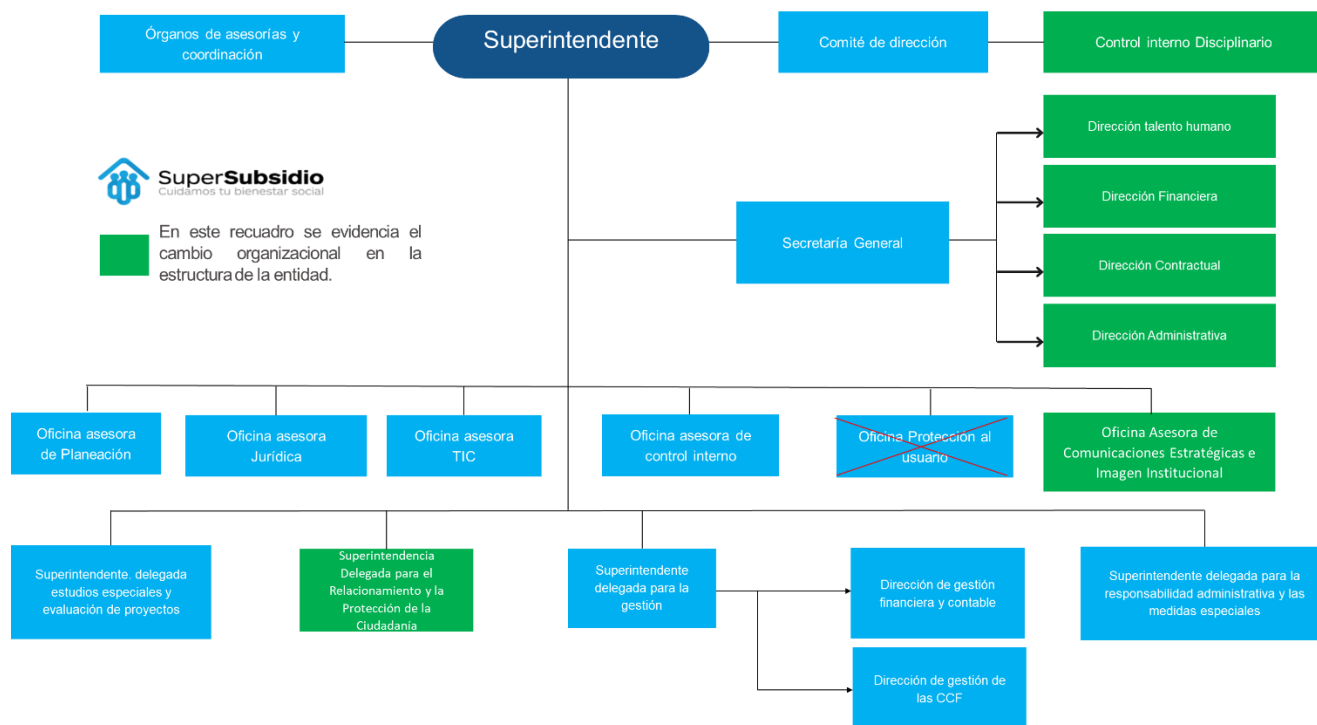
Órganos de asesorías y coordinación

Superintendente

Comité de dirección

Control interno Disciplinario

SuperSubsidio
Cuidamos tu bienestar social

En este recuadro se evidencia el cambio organizacional en la estructura de la entidad.

Dirección talento humano

Dirección Financiera

Secretaría General

Dirección Contractual

Dirección Administrativa

Oficina asesora de Planeación

Oficina asesora Jurídica

Oficina asesora TIC

Oficina asesora de control interno

Oficina Protección al usuario

Oficina Asesora de Comunicaciones Estratégicas e Imagen Institucional

Superintendente, delegada estudios especiales y evaluación de proyectos

Superintendencia Delegada para el Relacionamiento y la Protección de la Ciudadanía

Superintendente delegada para la gestión

Dirección de gestión financiera y contable

Superintendente delegada para la responsabilidad administrativa y las medidas especiales

Dirección de gestión de las CCF